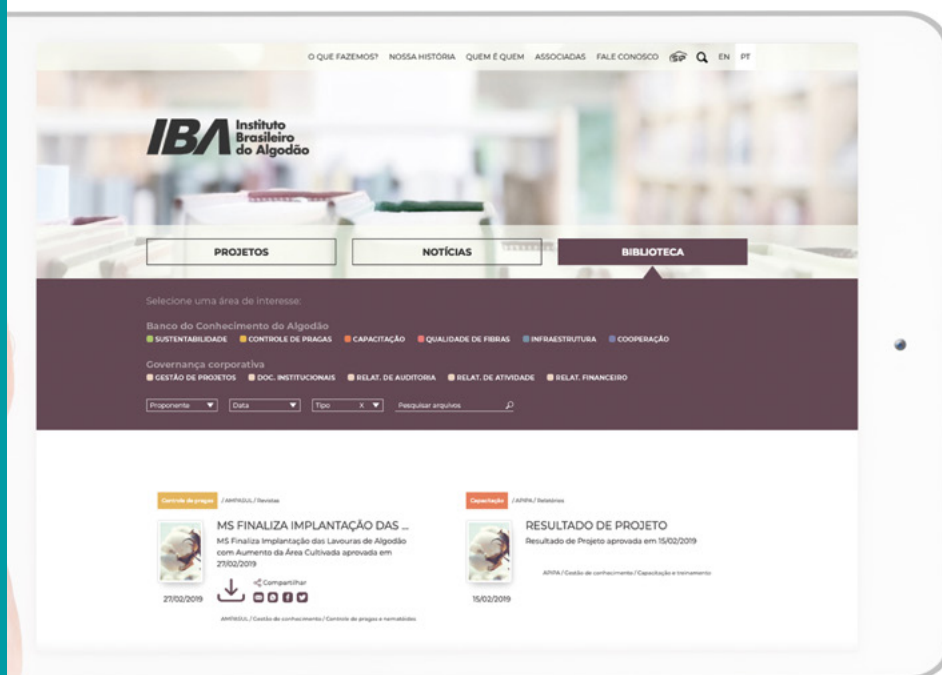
O QUE FAZEMOS? NOSSA HISTÓRIA QUEM É QUEM ASSOCIADAS FALE CONOSCO EN PT

IBA Instituto Brasileiro do Algodão

PROJETOS
NOTÍCIAS
BIBLIOTECA

Selecione uma área de interesse:

Banco do Conhecimento do Algodão
SUSTENTABILIDADE CONTROLE DE PRAGAS CAPACITAÇÃO QUALIDADE DE FIBRAS INFRAESTRUTURA COOPERAÇÃO

Governança corporativa
GESTÃO DE PROJETOS DOC. INSTITUCIONAIS RELAT. DE AUDITORIA RELAT. DE ATIVIDADE RELAT. FINANCEIRO

Proponente
Data
Tipo X
Pesquisar arquivos

Controle de pragas / AMPASUL / Revistas
MS FINALIZA IMPLANTAÇÃO DAS ...
MS Finaliza Implantação das Lavouras de Algodão com Aumento da Área Cultivada aprovada em 27/02/2019
Compartilhar
27/02/2019
AMPASUL / Gestão do conhecimento / Controle de pragas e nematóides

Capacitação / APIPA / Relatórios
RESULTADO DE PROJETO
Resultado de Projeto aprovada em 15/02/2019
APIPA / Gestão do conhecimento / Capacitação e treinamento
15/02/2019